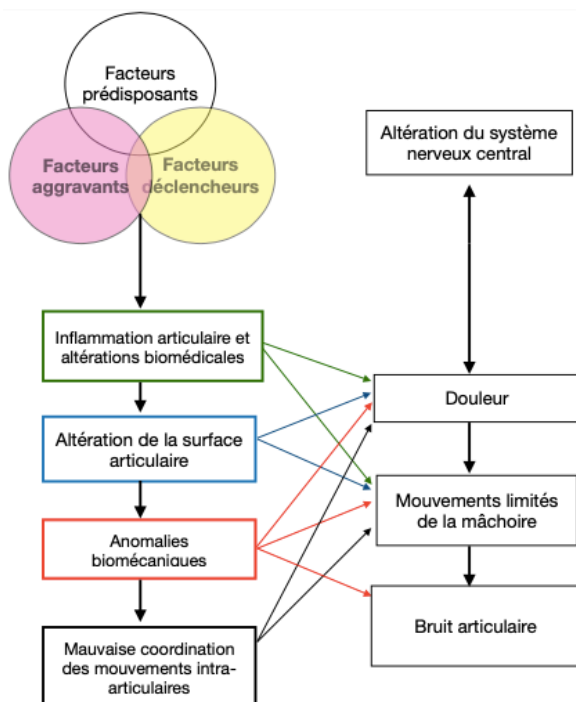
Facteurs prédisposants

Facteurs aggravants

Facteurs déclencheurs

Inflammation articulaire et altérations biomédicales

Altération de la surface articulaire

Anomalies biomécaniques

Mauvaise coordination des mouvements intra-articulaires

Altération du système nerveux central

Douleur

Mouvements limités de la mâchoire

Bruit articulaire